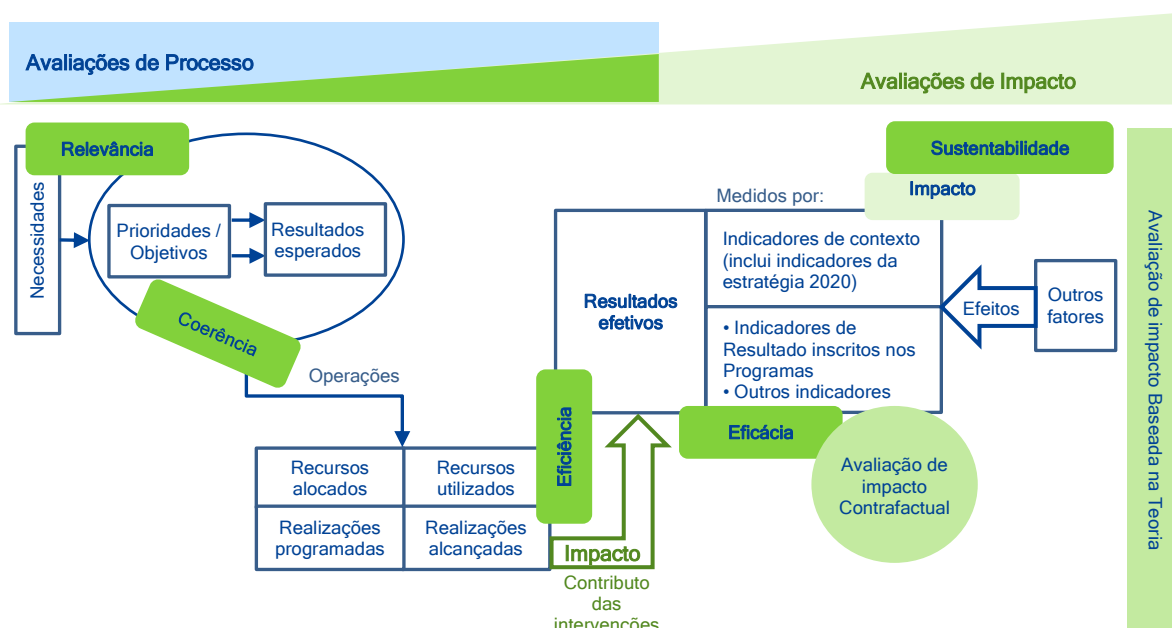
Avaliações de Processo

Avaliações de Impacto

Relevância

Necessidades

Prioridades / Objetivos

Resultados esperados

Coerência

Operações

Sustentabilidade

Medidos por:

Impacto

Resultados efetivos

Indicadores de contexto (inclui indicadores da estratégia 2020)

• Indicadores de Resultado inscritos nos Programas
• Outros indicadores

Efeitos

Outros fatores

Avaliação de impacto Baseada na Teoria

Recursos alocados

Recursos utilizados

Realizações programadas

Realizações alcançadas

Eficiência

Eficácia

Avaliação de impacto Contrafactual

Impacto

Contributo das intervenções